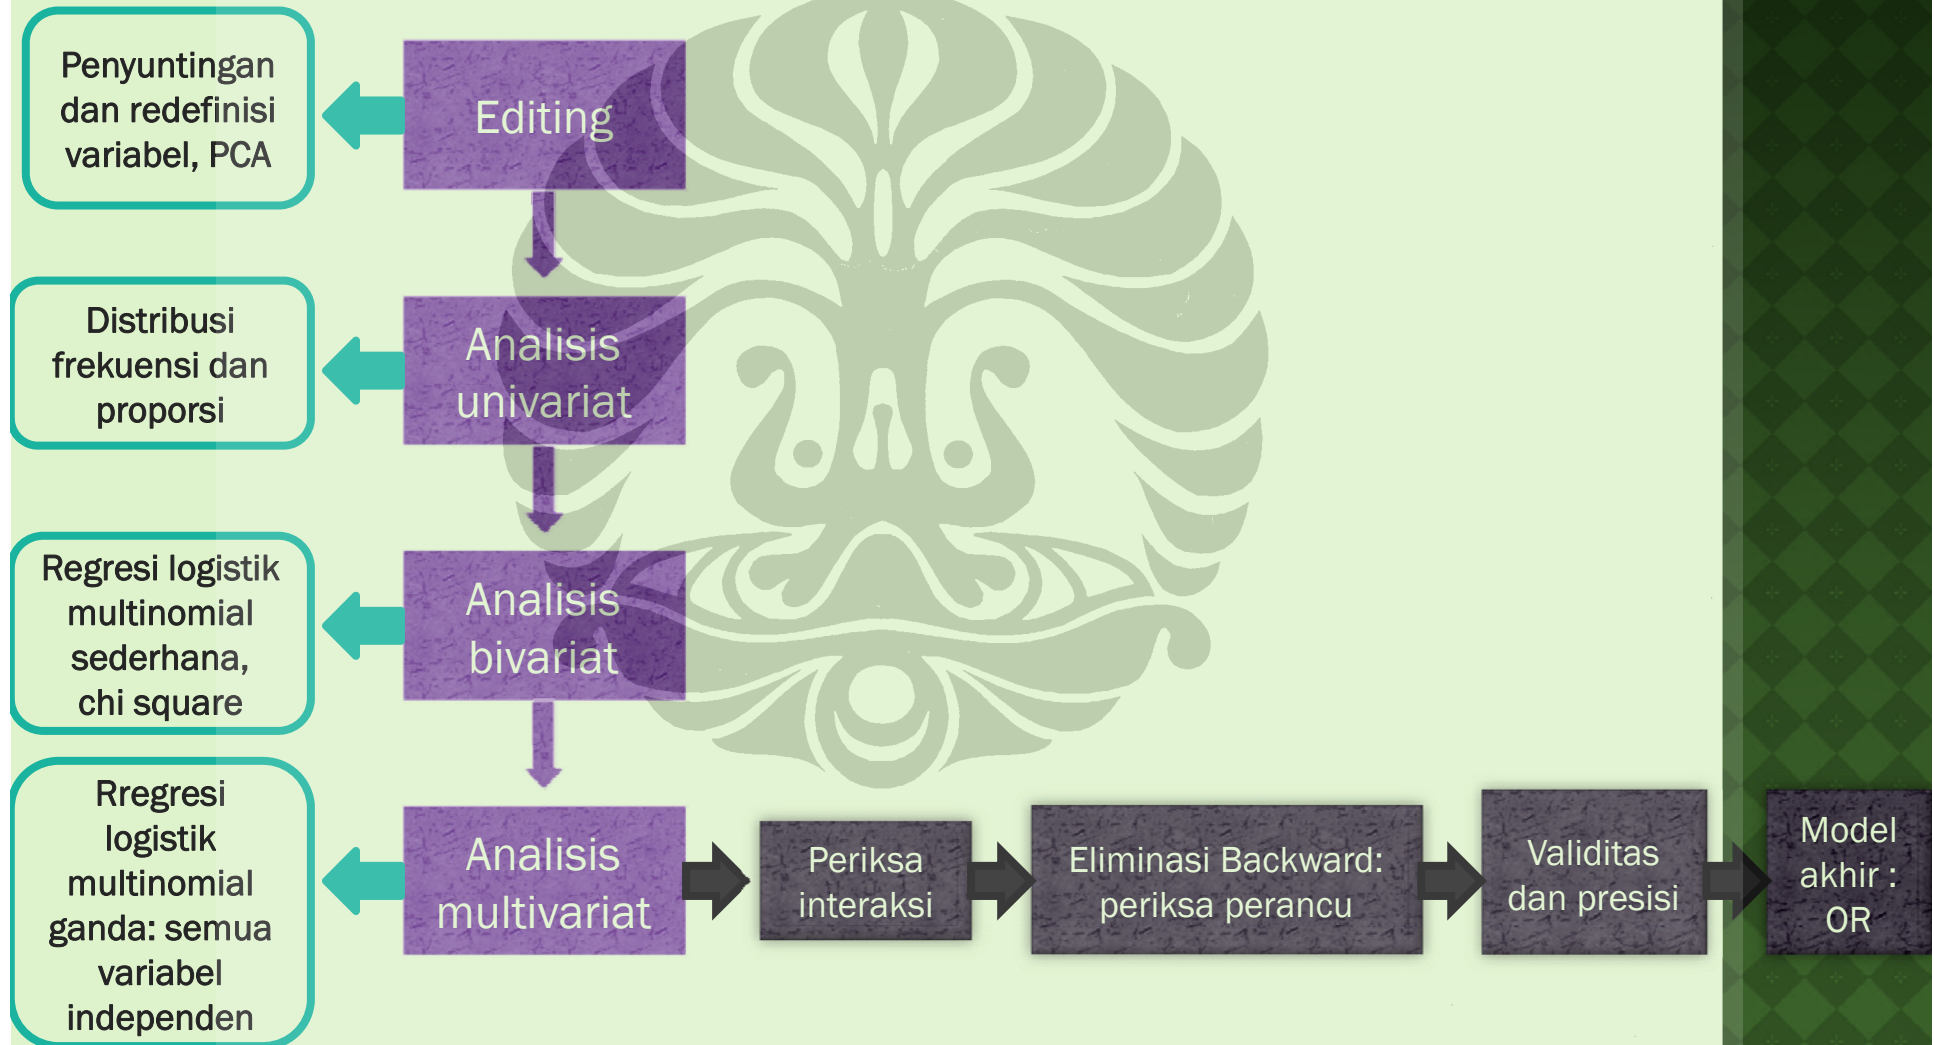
Penyuntingan dan redefinisi variabel, PCA

Editing

Distribusi frekuensi dan proporsi

Analisis univariat

Regresi logistik multinomial sederhana, chi square

Analisis bivariat

Rregresi logistik multinomial ganda: semua variabel independen

Analisis multivariat

Periksa interaksi

Eliminasi Backward: periksa perancu

Validitas dan presisi

Model akhir : OR